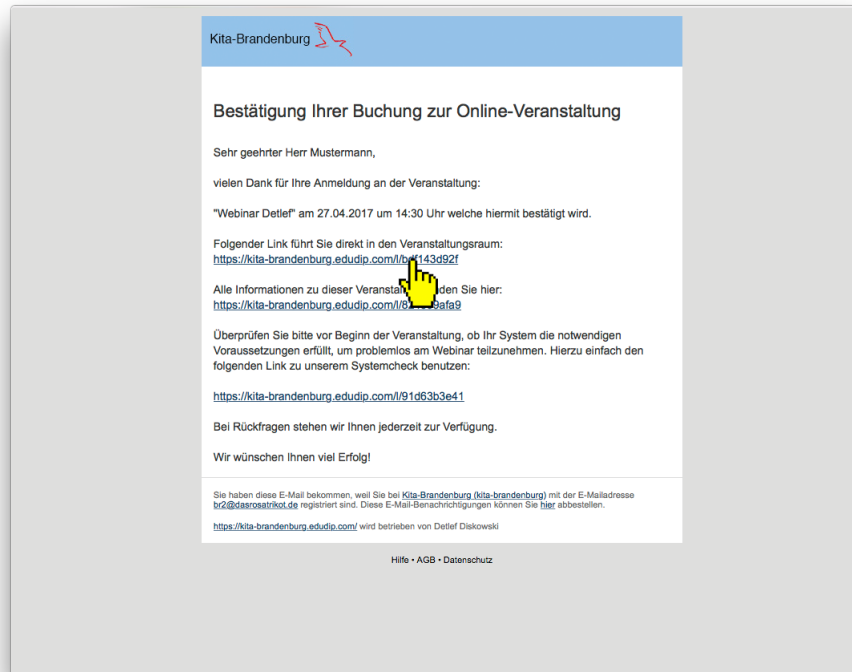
Kita-Brandenburg

Bestätigung Ihrer Buchung zur Online-Veranstaltung

Sehr geehrter Herr Mustermann,

vielen Dank für Ihre Anmeldung an der Veranstaltung:

"Webinar Detlef" am 27.04.2017 um 14:30 Uhr welche hiermit bestätigt wird.

Folgender Link führt Sie direkt in den Veranstaltungsraum:
https://kita-brandenburg.edudip.com/l/b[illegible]143d92f

Alle Informationen zu dieser Veranst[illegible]den Sie hier:
https://kita-brandenburg.edudip.com/l/8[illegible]afa9

Überprüfen Sie bitte vor Beginn der Veranstaltung, ob Ihr System die notwendigen Voraussetzungen erfüllt, um problemlos am Webinar teilzunehmen. Hierzu einfach den folgenden Link zu unserem Systemcheck benutzen:

https://kita-brandenburg.edudip.com/l/91d63b3e41

Bei Rückfragen stehen wir Ihnen jederzeit zur Verfügung.

Wir wünschen Ihnen viel Erfolg!

Sie haben diese E-Mail bekommen, weil Sie bei Kita-Brandenburg (kita-brandenburg) mit der E-Mailadresse br2@dasrosatrikot.de registriert sind. Diese E-Mail-Benachrichtigungen können Sie hier abbestellen.

https://kita-brandenburg.edudip.com/ wird betrieben von Detlef Diskowski

Hilfe • AGB • Datenschutz